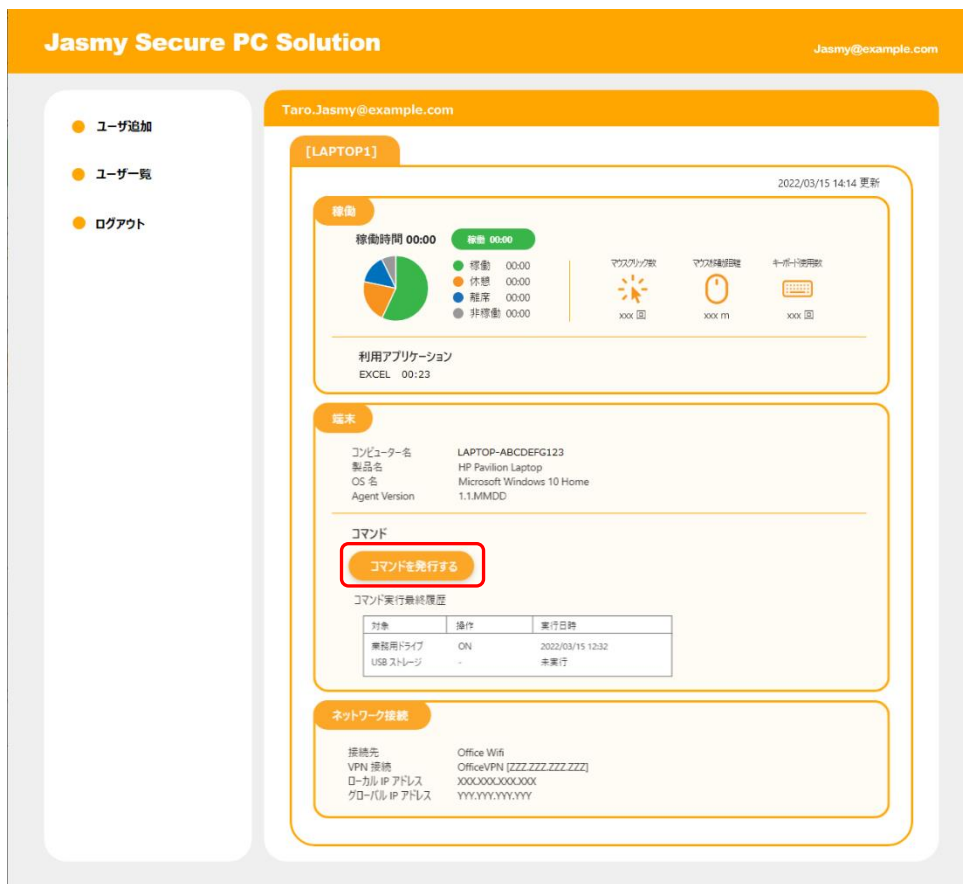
Jasmy Secure PC Solution

Jasmy@example.com

ユーザ追加

ユーザ一覧

ログアウト

Taro.Jasmy@example.com

[LAPTOP1]

2022/03/15 14:14 更新

稼働

稼働時間 00:00

稼働 00:00

稼働 00:00
休憩 00:00
離席 00:00
非稼働 00:00

マウスクリック数 xxx 回

マウス移動距離 xxx m

キーボード使用数 xxx 回

利用アプリケーション

EXCEL 00:23

端末

コンピューター名 LAPTOP-ABCDEFG123
製品名 HP Pavilion Laptop
OS 名 Microsoft Windows 10 Home
Agent Version 1.1.MMDD

コマンド

コマンドを発行する

コマンド実行最終履歴

| 対象 | 操作 | 実行日時 |
|---|---|---|
| 業務用ドライブ | ON | 2022/03/15 12:32 |
| USB ストレージ | - | 未実行 |

ネットワーク接続

接続先 Office Wifi
VPN 接続 OfficeVPN [ZZZ.ZZZ.ZZZ.ZZZ]
ローカル IP アドレス XXX.XXX.XXX.XXX
グローバル IP アドレス YYY.YYY.YYY.YYY